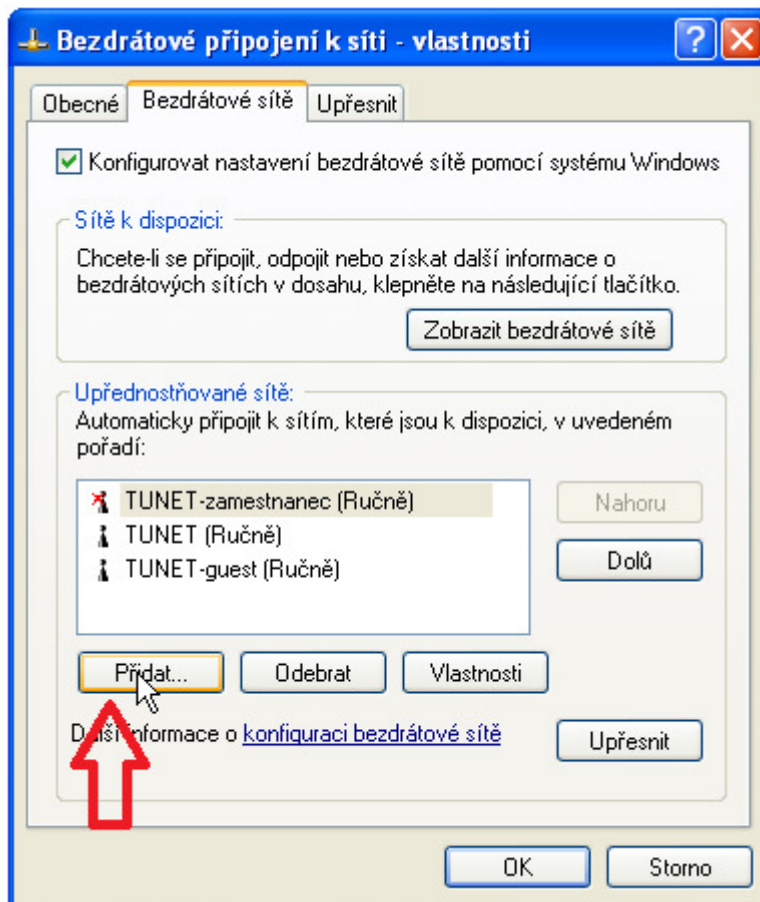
Bezdrátové připojení k síti - vlastnosti

?

Obecné | Bezdrátové sítě | Upřesnit

Konfigurovat nastavení bezdrátové sítě pomocí systému Windows

Sítě k dispozici:

Chcete-li se připojit, odpojit nebo získat další informace o bezdrátových sítích v dosahu, klepněte na následující tlačítko.

Zobrazit bezdrátové sítě

Upřednostňované sítě:

Automaticky připojit k sítím, které jsou k dispozici, v uvedeném pořadí:

TUNET-zamestnanec (Ručně)
TUNET (Ručně)
TUNET-guest (Ručně)

Nahoru

Dolů

Přidat...

Odebrat

Vlastnosti

Další informace o konfiguraci bezdrátové sítě

Upřesnit

OK

Storno